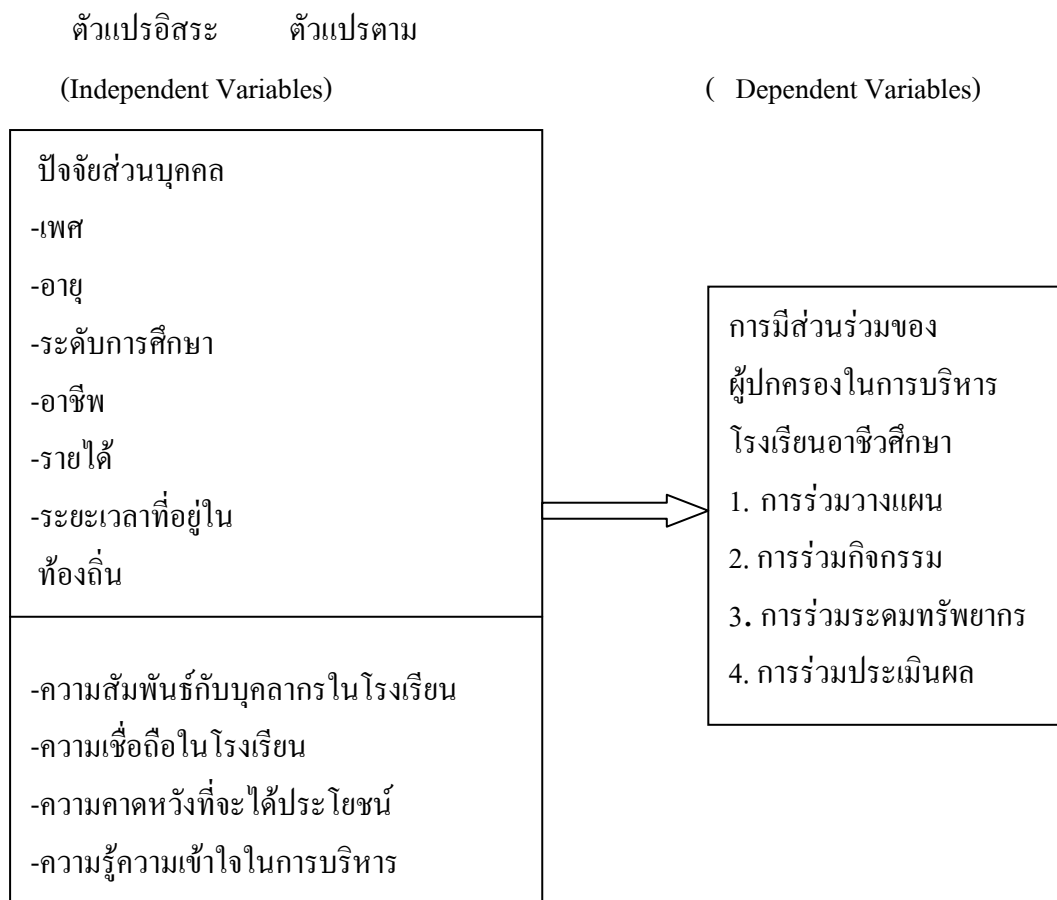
ตัวแปรอิสระ ตัวแปรตาม

(Independent Variables)

( Dependent Variables)

ปัจจัยส่วนบุคคล
-เพศ
-อายุ
-ระดับการศึกษา
-อาชีพ
-รายได้
-ระยะเวลาที่อยู่ในท้องถิ่น

-ความสัมพันธ์กับบุคลากรในโรงเรียน
-ความเชื่อถือในโรงเรียน
-ความคาดหวังที่จะได้ประโยชน์
-ความรู้ความเข้าใจในการบริหาร

การมีส่วนร่วมของผู้ปกครองในการบริหารโรงเรียนอาชีวศึกษา
1. การร่วมวางแผน
2. การร่วมกิจกรรม
3. การร่วมระดมทรัพยากร
4. การร่วมประเมินผล